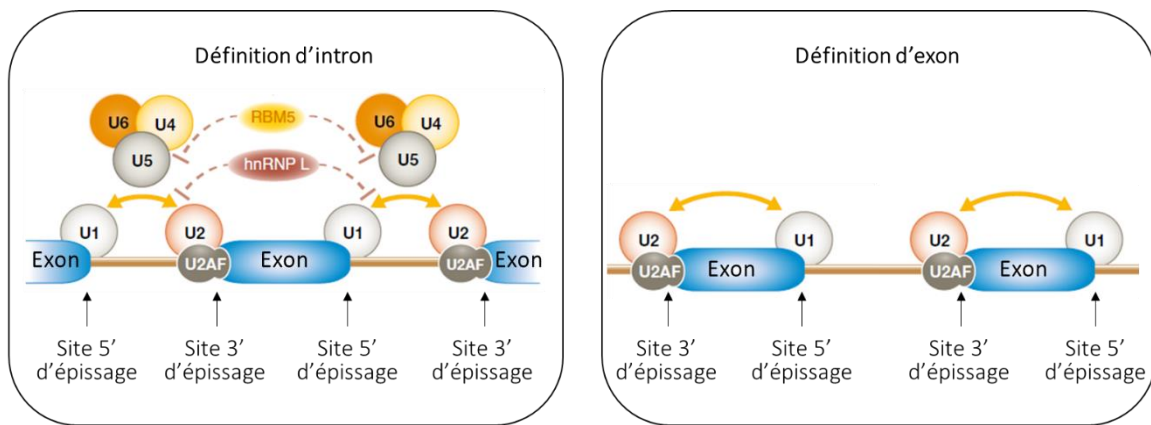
Définition d'intron

U6 U4 U5 RBM5 U6 U4 U5 hnRNP L

U1 U2 U1 U2

Exon U2AF Exon U2AF Exon

Site 5' d'épissage

Site 3' d'épissage

Site 5' d'épissage

Site 3' d'épissage

Définition d'exon

U2 U1 U2 U1

U2AF Exon U2AF Exon

Site 3' d'épissage

Site 5' d'épissage

Site 3' d'épissage

Site 5' d'épissage